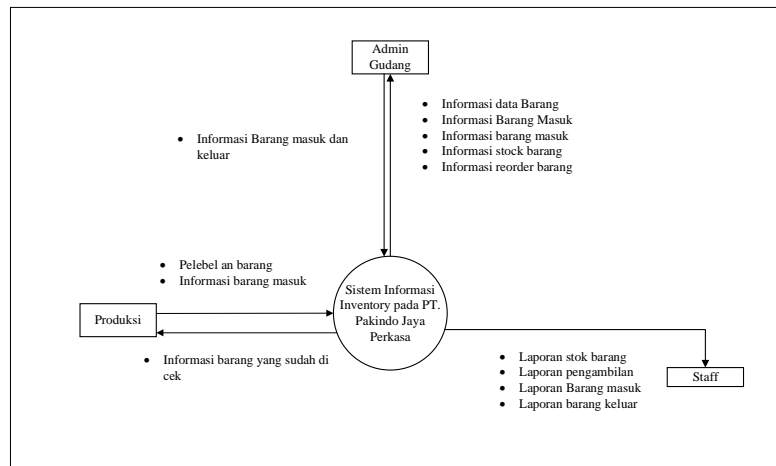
Admin Gudang

- Informasi data Barang
- Informasi Barang Masuk
- Informasi barang masuk
- Informasi stock barang
- Informasi reorder barang

- Informasi Barang masuk dan keluar

- Pelebel an barang
- Informasi barang masuk

Produksi

Sistem Informasi Inventory pada PT. Pakindo Jaya Perkasa

- Informasi barang yang sudah di cek

- Laporan stok barang
- Laporan pengambilan
- Laporan Barang masuk
- Laporan barang keluar

Staff